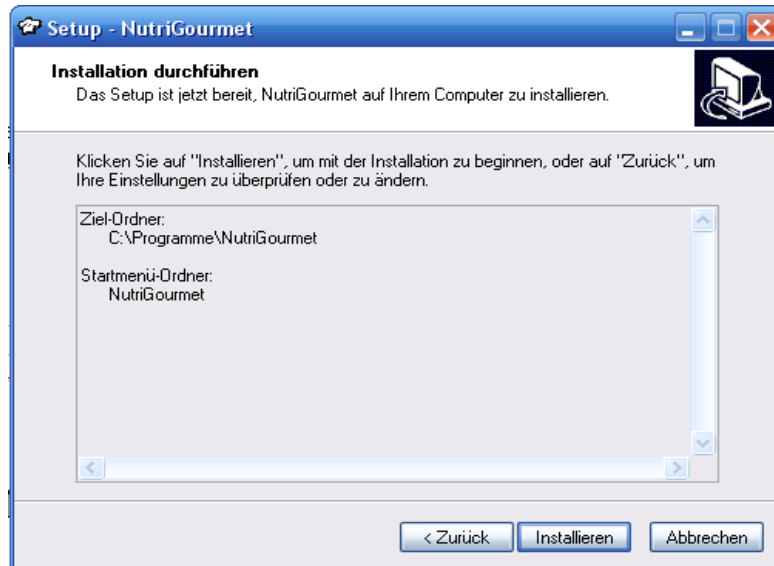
Setup - NutriGourmet

Installation durchführen
Das Setup ist jetzt bereit, NutriGourmet auf Ihrem Computer zu installieren.

Klicken Sie auf "Installieren", um mit der Installation zu beginnen, oder auf "Zurück", um Ihre Einstellungen zu überprüfen oder zu ändern.

Ziel-Ordner:
C:\Programme\NutriGourmet

Startmenü-Ordner:
NutriGourmet

< Zurück
Installieren
Abbrechen